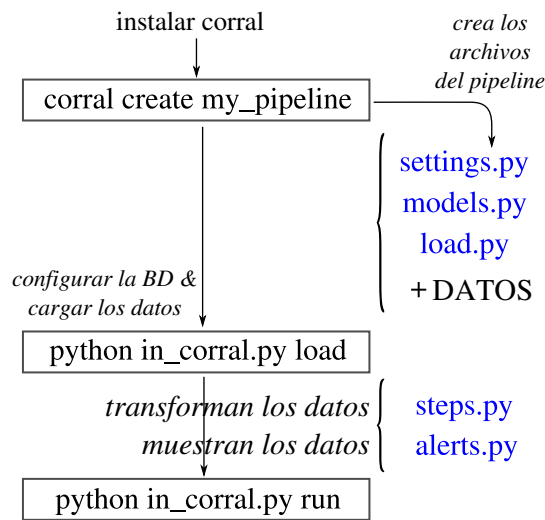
instalar corral

crea los archivos del pipeline

corral create my_pipeline

settings.py
models.py
load.py
+ DATOS

configurar la BD & cargar los datos

python in_corral.py load

transforman los datos
muestran los datos

steps.py
alerts.py

python in_corral.py run